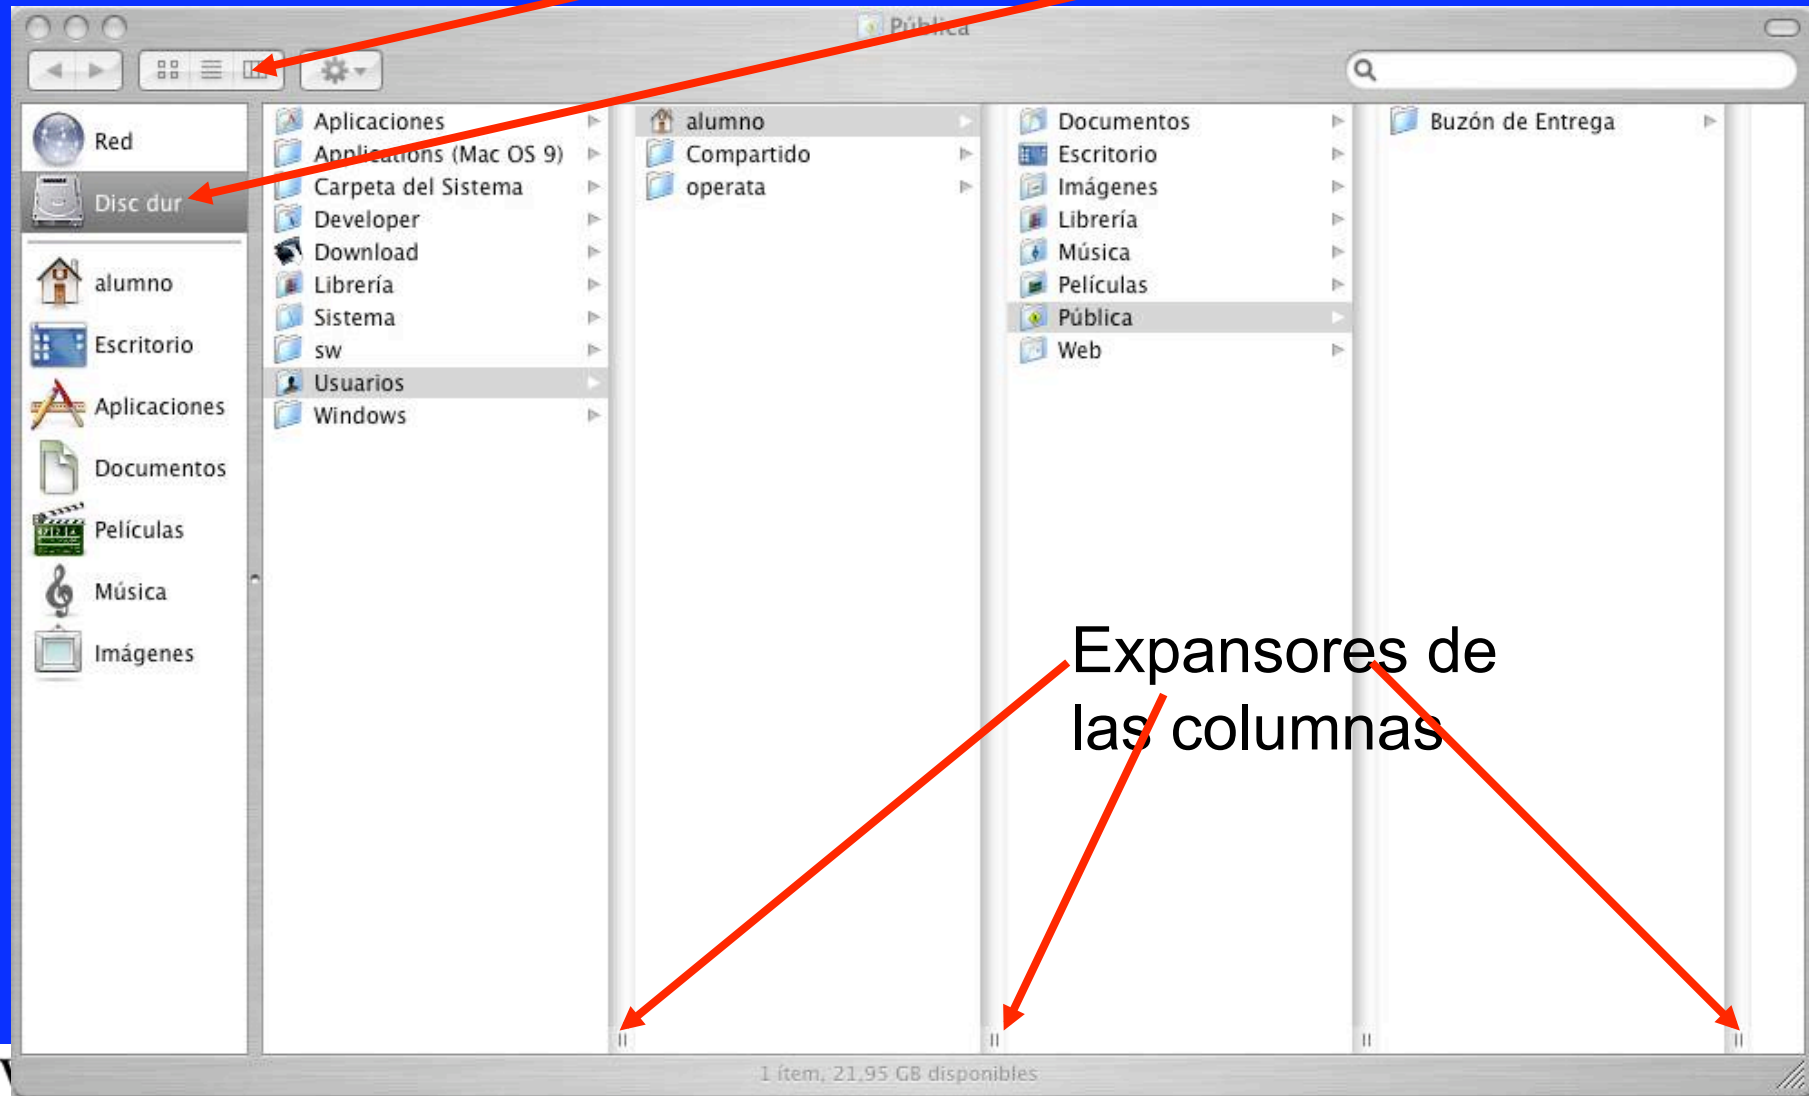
Pública

Red
Disc dur
alumno
Escritorio
Aplicaciones
Documentos
Películas
Música
Imágenes

Aplicaciones
Applications (Mac OS 9)
Carpeta del Sistema
Developer
Download
Librería
Sistema
sw
Usuarios
Windows

alumno
Compartido
operata

Documentos
Escritorio
Imágenes
Librería
Música
Películas
Pública
Web

Buzón de Entrega

Expansores de las columnas

1 ítem, 21,95 GB disponibles